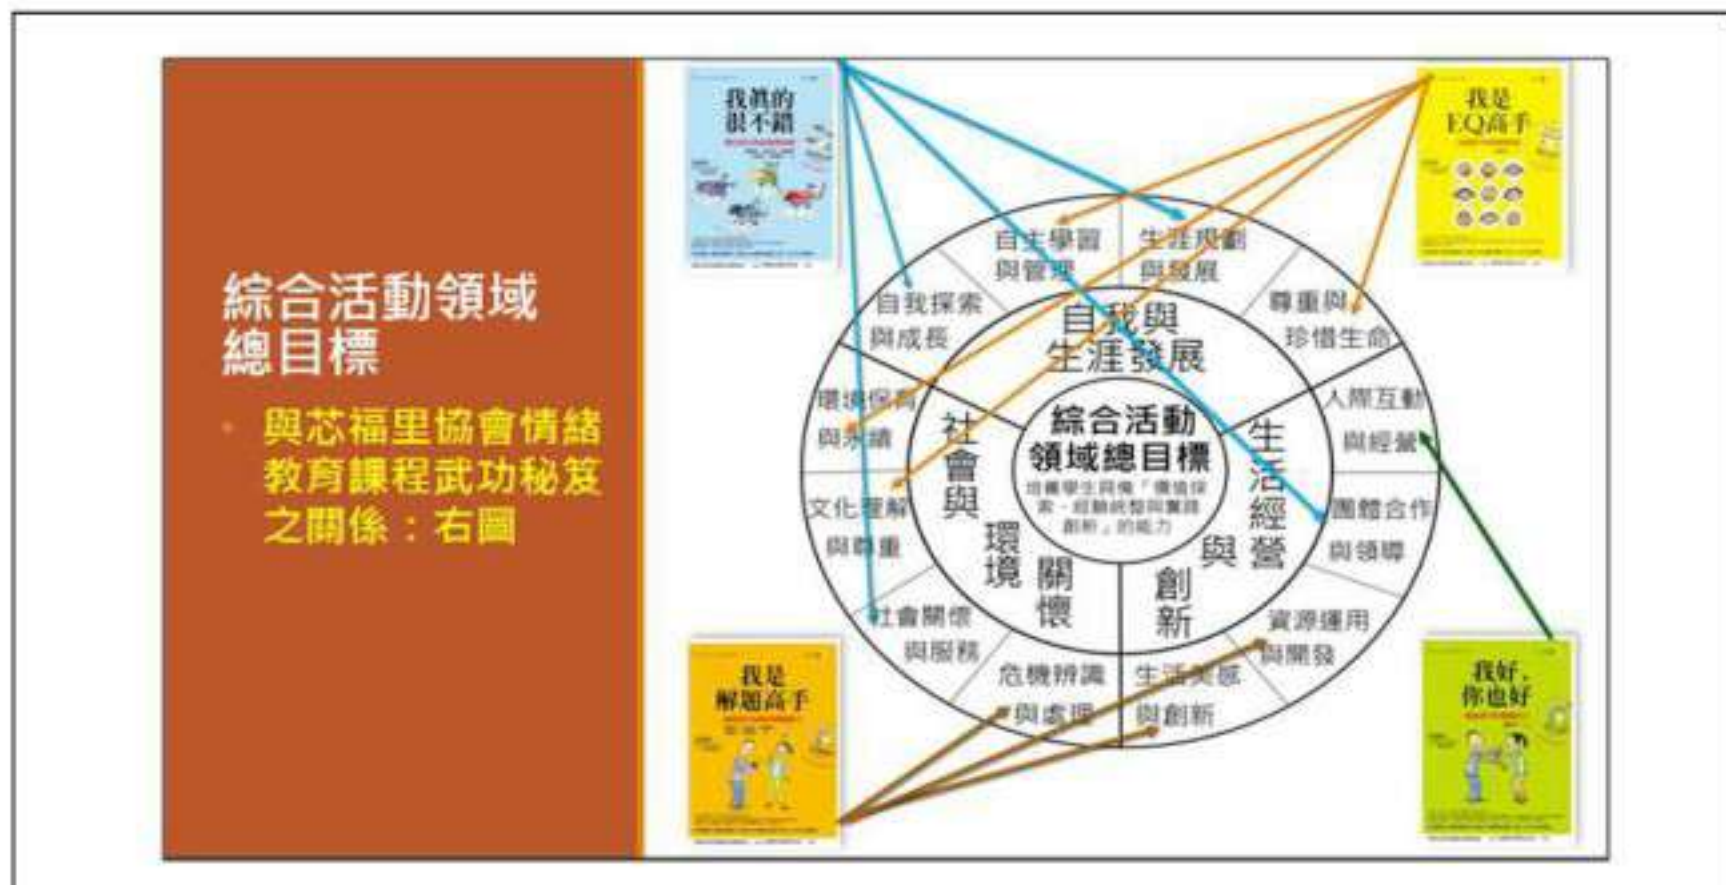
綜合活動領域總目標

與芯福里協會情緒教育課程武功秘笈之關係：右圖

我真的很不錯

我是EQ高手

我是解題高手

我好，你也好

自主學習與管理

生涯規劃與發展

自我探索與成長

尊重與珍惜生命

自我與生涯發展

環境保育與永續

人際互動與經營

社會與環境關懷

綜合活動領域總目標

培養學生具備「價值探索、經驗統整與實踐創新」的能力

生活經營與創新

文化理解與尊重

團體合作與領導

社會關懷與服務

資源運用與開發

危機辨識與處理

生活美感與創新